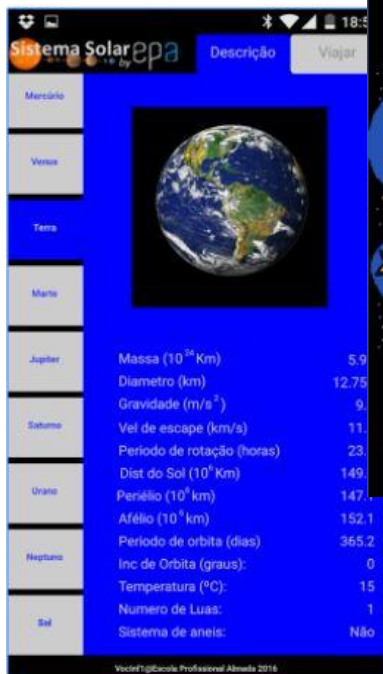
18:5

Sistema Solar epa by

Descrição

Viajar

Mercúrio

Venus

Terra

Marte

Jupiter

Saturno

Urano

Neptuno

Sol

| | |
|---|---|
| Massa ($10^{24}$ Km) | 5.9 |
| Diametro (km) | 12.75 |
| Gravidade ($m/s^2$) | 9. |
| Vel de escape (km/s) | 11. |
| Periodo de rotação (horas) | 23. |
| Dist do Sol ($10^6$ Km) | 149. |
| Periélio ($10^6$ km) | 147. |
| Afélio ($10^6$ km) | 152.1 |
| Periodo de orbita (dias) | 365.2 |
| Inc de Orbita (graus): | 0 |
| Temperatura (ºC): | 15 |
| Numero de Luas: | 1 |
| Sistema de aneis: | Não |

VocInf1@Escola Profissional Almada 2016